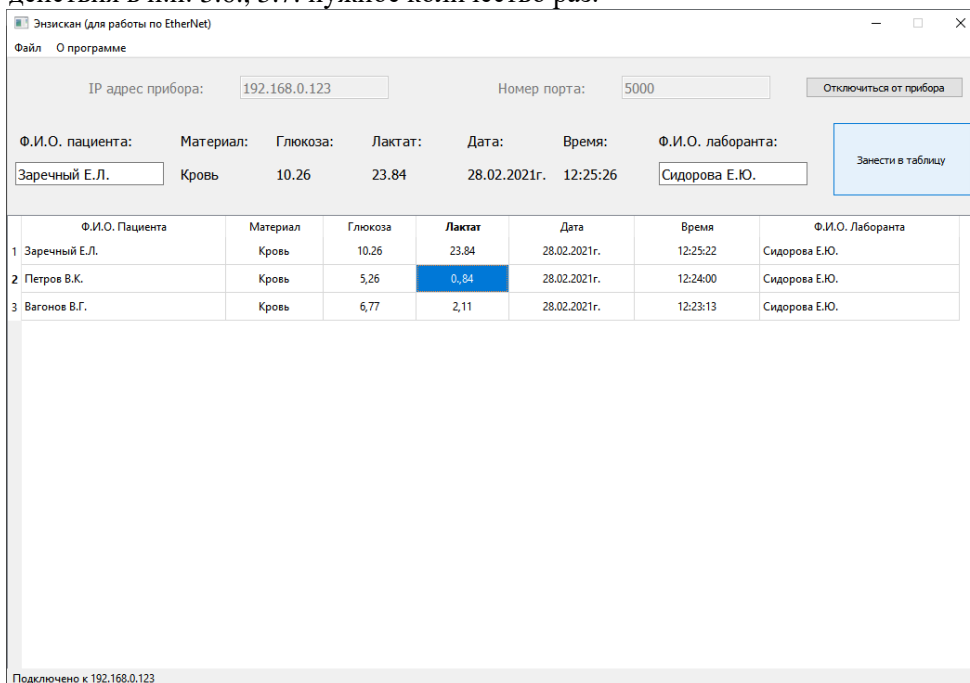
Энзискан (для работы по EtherNet)

Файл О программе

IP адрес прибора: 192.168.0.123 Номер порта: 5000 Отключиться от прибора

Ф.И.О. пациента: Материал: Глюкоза: Лактат: Дата: Время: Ф.И.О. лаборанта:

Заречный Е.Л. Кровь 10.26 23.84 28.02.2021г. 12:25:26 Сидорова Е.Ю. Занести в таблицу

| | Ф.И.О. Пациента | Материал | Глюкоза | Лактат | Дата | Время | Ф.И.О. Лаборанта |
|---|---|---|---|---|---|---|---|
| 1 | Заречный Е.Л. | Кровь | 10.26 | 23.84 | 28.02.2021г. | 12:25:22 | Сидорова Е.Ю. |
| 2 | Петров В.К. | Кровь | 5,26 | 0,,84 | 28.02.2021г. | 12:24:00 | Сидорова Е.Ю. |
| 3 | Вагонов В.Г. | Кровь | 6,77 | 2,11 | 28.02.2021г. | 12:23:13 | Сидорова Е.Ю. |

Подключено к 192.168.0.123